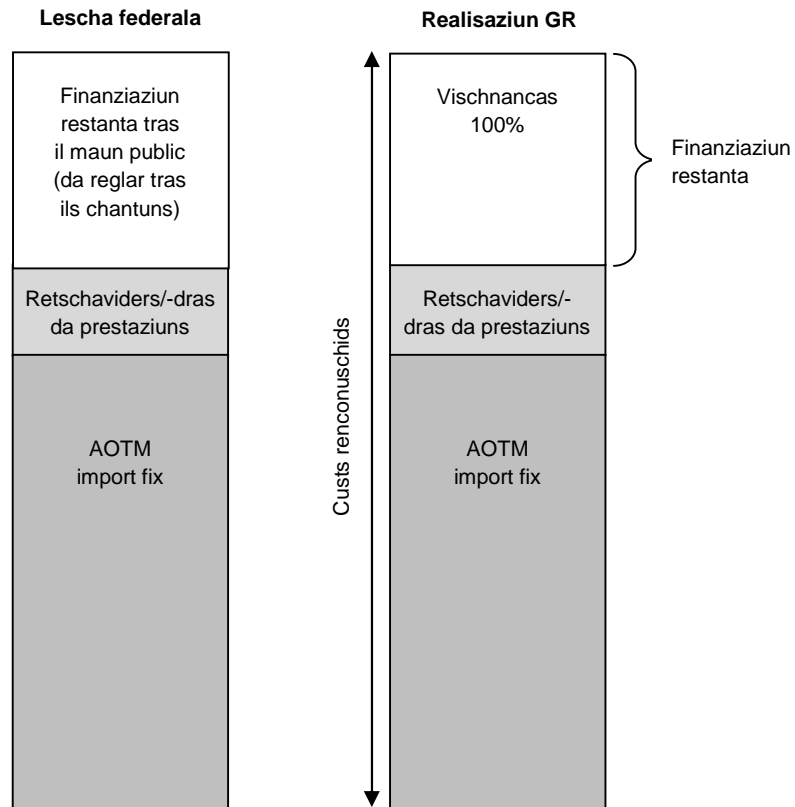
Lescha federala

Finanziaziun restanta tras il maun public (da reglar tras ils chantuns)

Retschaviders/-dras da prestaziuns

AOTM import fix

Custs renconuschids

Realisaziun GR

Vischnancas 100%

Finanziaziun restanta

Retschaviders/-dras da prestaziuns

AOTM import fix